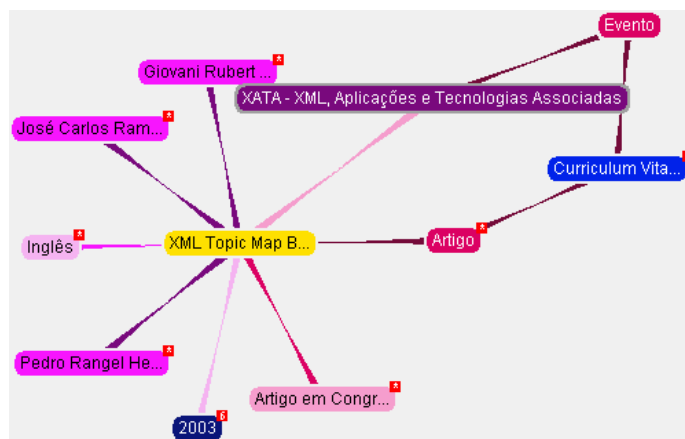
Evento

Giovani Rubert ... *

XATA - XML, Aplicações e Tecnologias Associadas

José Carlos Ram... *

Curriculum Vita...

Inglês *

XML Topic Map B...

Artigo *

Pedro Rangel He... *

Artigo em Congr... *

2003 6